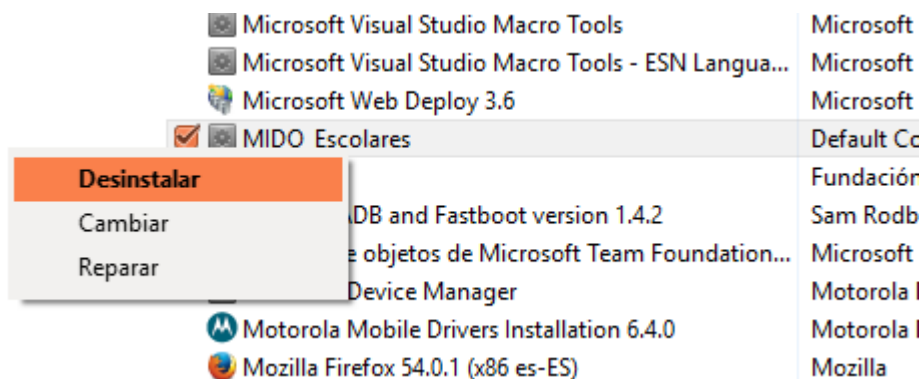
| Microsoft Visual Studio Macro Tools | Microsoft |
|---|---|
| Microsoft Visual Studio Macro Tools - ESN Langua... | Microsoft |
| Microsoft Web Deploy 3.6 | Microsoft |
| MIDO Escolares | Default Co |
| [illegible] | Fundación |
| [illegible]DB and Fastboot version 1.4.2 | Sam Rodb |
| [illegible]e objetos de Microsoft Team Foundation... | Microsoft |
| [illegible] Device Manager | Motorola |
| Motorola Mobile Drivers Installation 6.4.0 | Motorola |
| Mozilla Firefox 54.0.1 (x86 es-ES) | Mozilla |

Desinstalar
Cambiar
Reparar